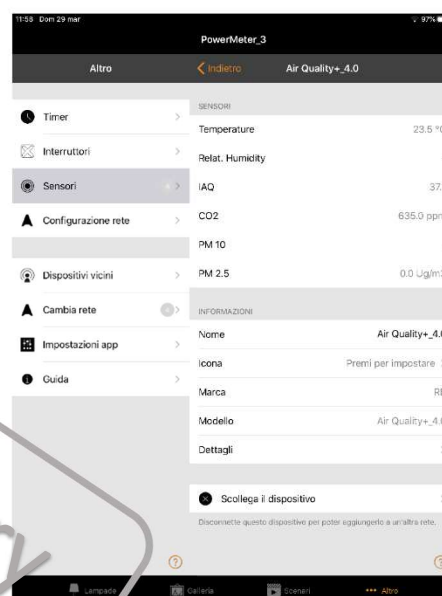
11:58 Dom 29 mar

97%

PowerMeter_3

Altro

Timer

Interruttori

Sensori

Configurazione rete

Dispositivi vicini

Cambia rete

Impostazioni app

Guida

Indietro

Air Quality+_4.0

SENSORI

Temperature 23.5 °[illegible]

Relat. Humidity

IAQ 37.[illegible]

CO2 635.0 ppm

PM 10

PM 2.5 0.0 Ug/m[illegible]

INFORMAZIONI

Nome Air Quality+_4.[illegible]

Icona Premi per impostare

Marca R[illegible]

Modello Air Quality+_4.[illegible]

Dettagli

Scollega il dispositivo

Disconnette questo dispositivo per poter aggiungerlo a un'altra rete.

Lampade

Galleria

Scenari

Altro